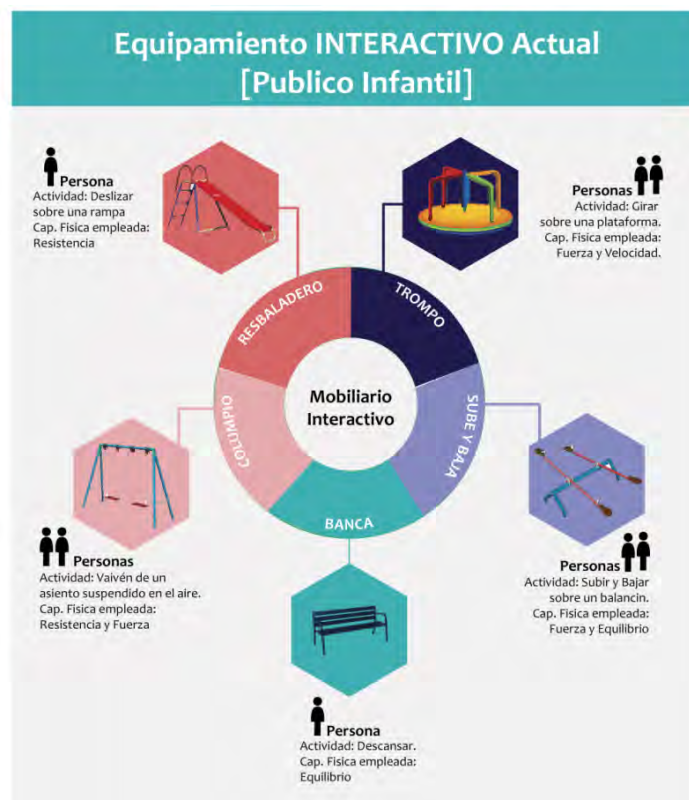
Equipamiento INTERACTIVO Actual
[Publico Infantil]

Persona
Actividad: Deslizar sobre una rampa
Cap. Fisica empleada: Resistencia

Personas
Actividad: Girar sobre una plataforma.
Cap. Fisica empleada: Fuerza y Velocidad.

RESBALADERO

TROMPO

Mobiliario Interactivo

COLUMPIO

SUBE Y BAJA

BANCA

Personas
Actividad: Vaivén de un asiento suspendido en el aire.
Cap. Fisica empleada: Resistencia y Fuerza

Personas
Actividad: Subir y Bajar sobre un balancin.
Cap. Fisica empleada: Fuerza y Equilibrio

Persona
Actividad: Descansar.
Cap. Fisica empleada: Equilibrio